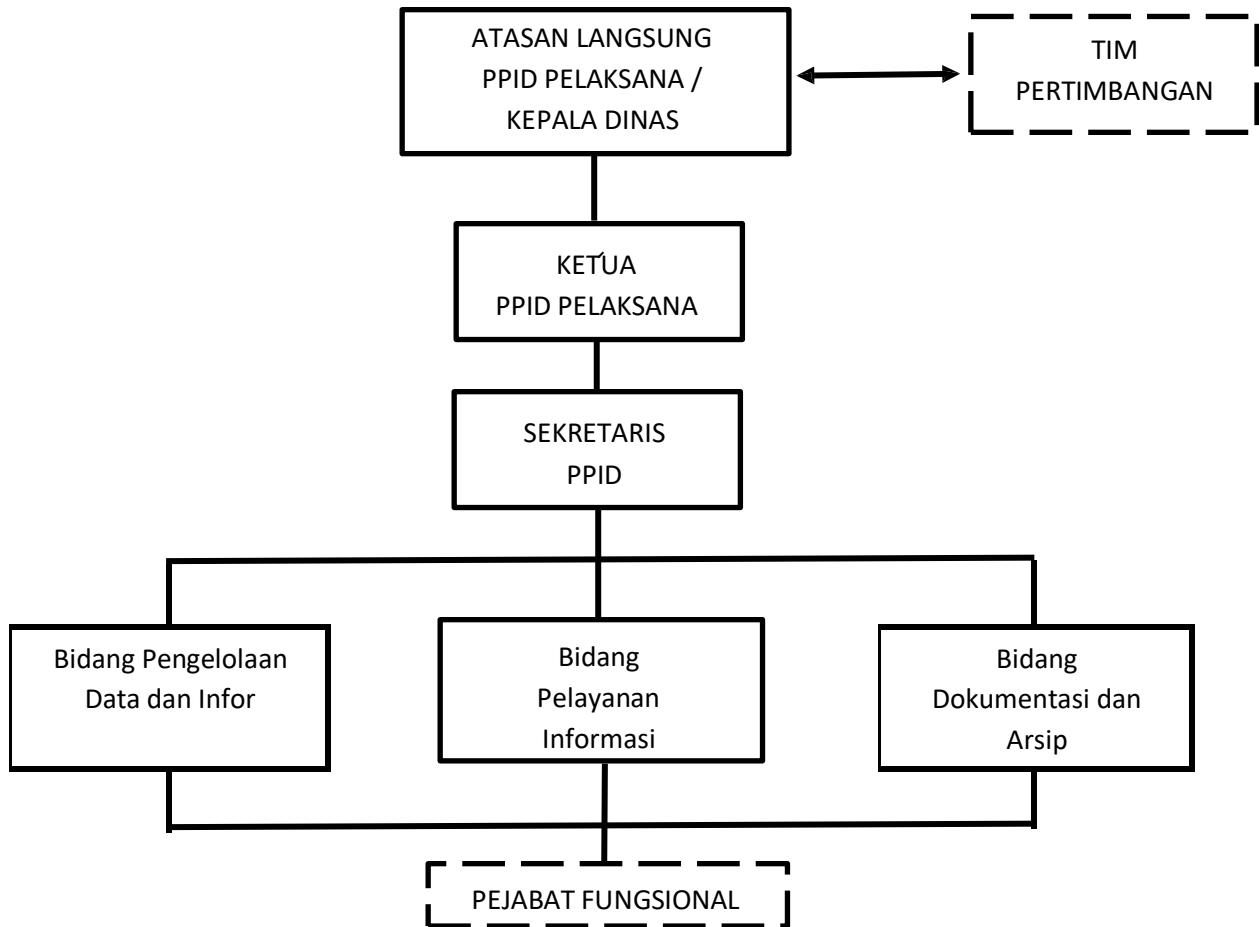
ATASAN LANGSUNG
PPID PELAKSANA /
KEPALA DINAS

TIM
PERTIMBANGAN

KETUA
PPID PELAKSANA

SEKRETARIS
PPID

Bidang Pengelolaan
Data dan Infor

Bidang
Pelayanan
Informasi

Bidang
Dokumentasi dan
Arsip

PEJABAT FUNGSIONAL